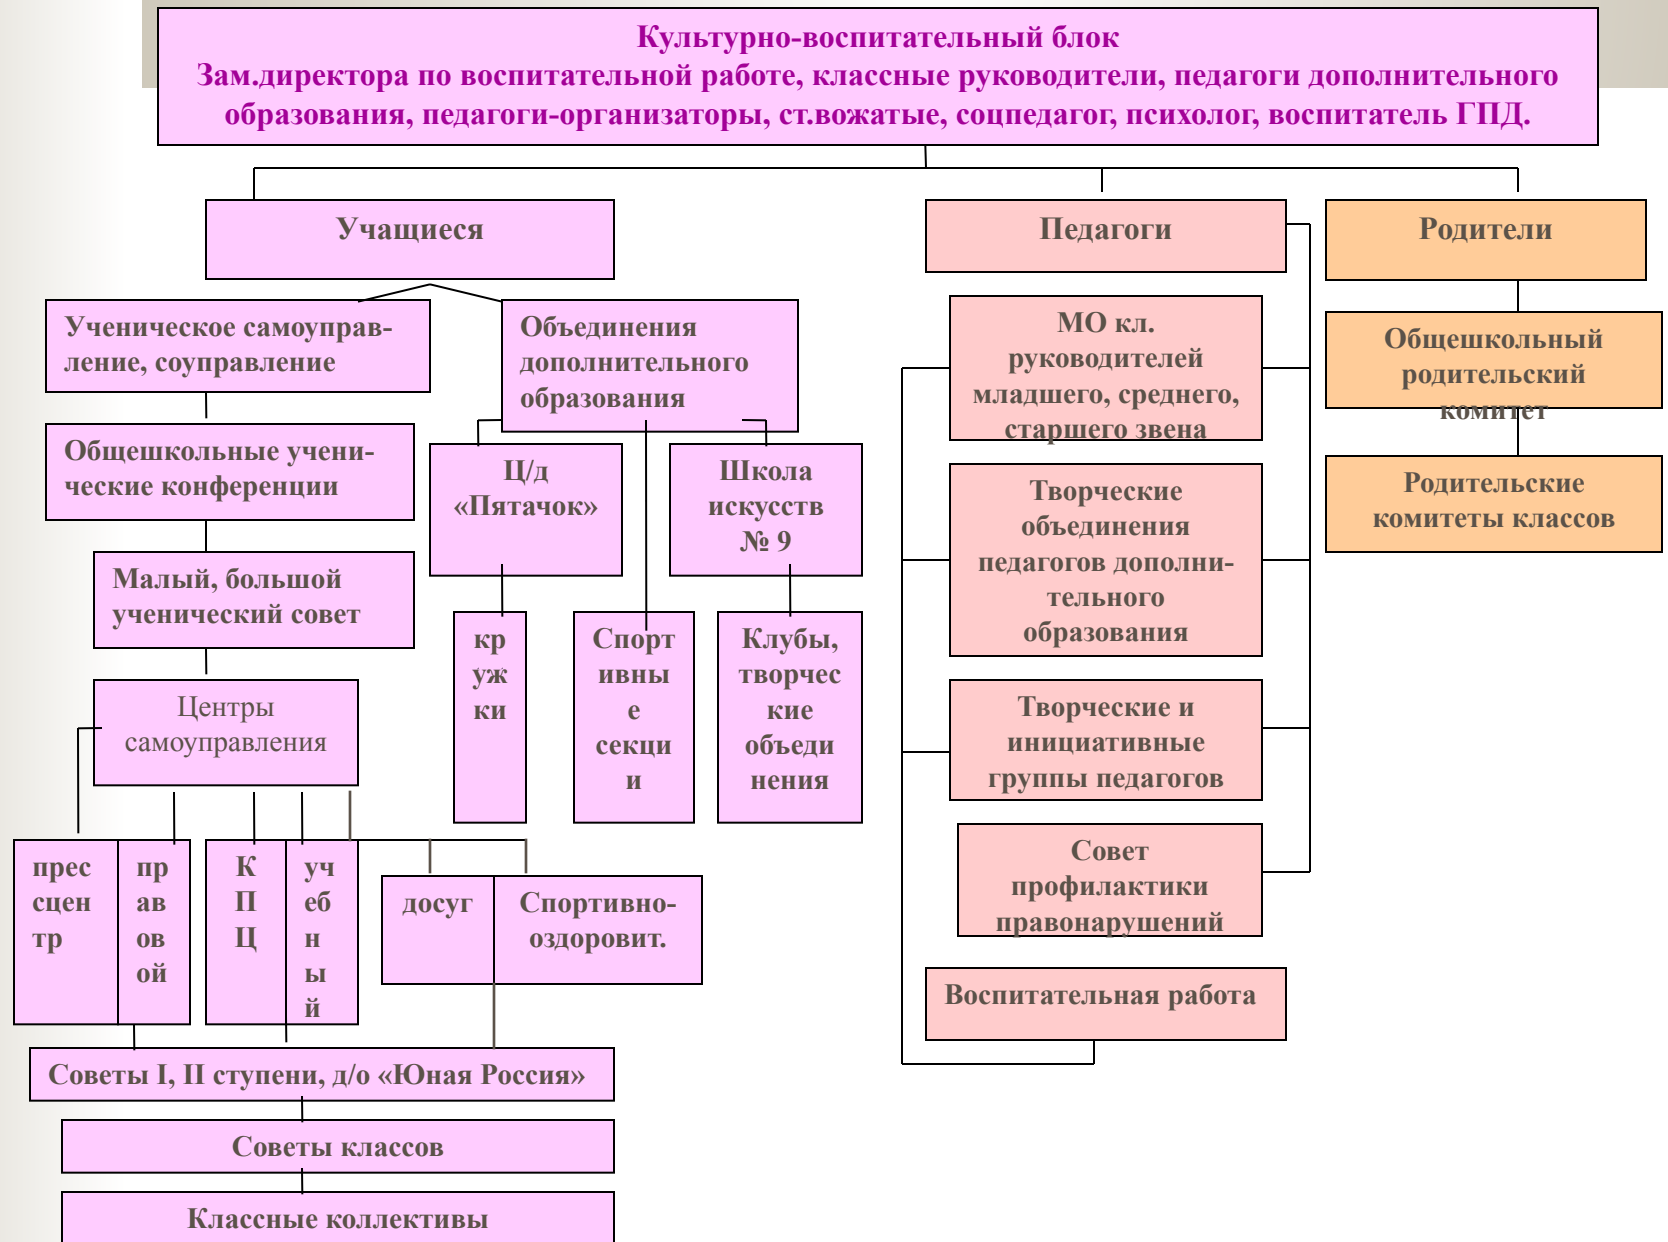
Культурно-воспитательный блок
Зам.директора по воспитательной работе, классные руководители, педагоги дополнительного образования, педагоги-организаторы, ст.вожатые, соцпедагог, психолог, воспитатель ГПД.

Учащиеся

Педагоги

Родители

Ученическое самоуправление, соуправление

Объединения дополнительного образования

МО кл. руководителей младшего, среднего, старшего звена

Общешкольный родительский комитет

Общешкольные ученические конференции

Ц/д «Пятачок»

Школа искусств № 9

Родительские комитеты классов

Творческие объединения педагогов дополнительного образования

Малый, большой ученический совет

кружки

Спортивные секции

Клубы, творческие объединения

Центры самоуправления

Творческие и инициативные группы педагогов

пресcентр

правовой

КПЦ

учебный

досуг

Спортивно-оздоровит.

Совет профилактики правонарушений

Воспитательная работа

Советы I, II ступени, д/о «Юная Россия»

Советы классов

Классные коллективы